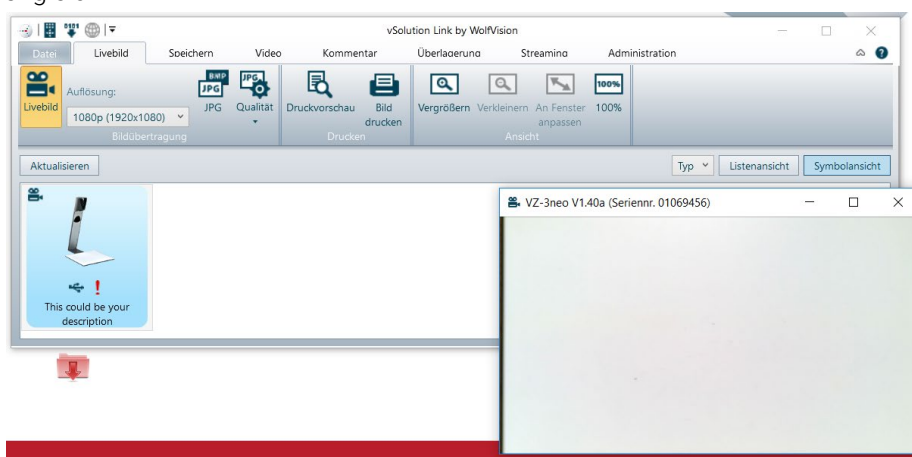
vSolution Link by WolfVision

Datei | Livebild | Speichern | Video | Kommentar | Überlagerung | Streaming | Administration

Livebild
Auflösung:
1080p (1920x1080)
JPG
Qualität
Bildübertragung

Druckvorschau
Bild drucken
Drucken

Vergrößern
Verkleinern
An Fenster anpassen
100%
Ansicht

Aktualisieren

Typ
Listenansicht
Symbolansicht

This could be your description

VZ-3neo V1.40a (Seriennr. 01069456)